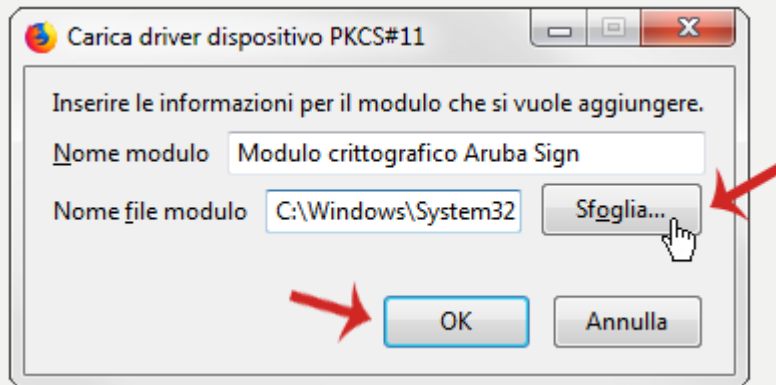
Carica driver dispositivo PKCS#11

Inserire le informazioni per il modulo che si vuole aggiungere.

Nome modulo | Modulo crittografico Aruba Sign

Nome file modulo | C:\Windows\System32

Sfoglia...

OK

Annulla